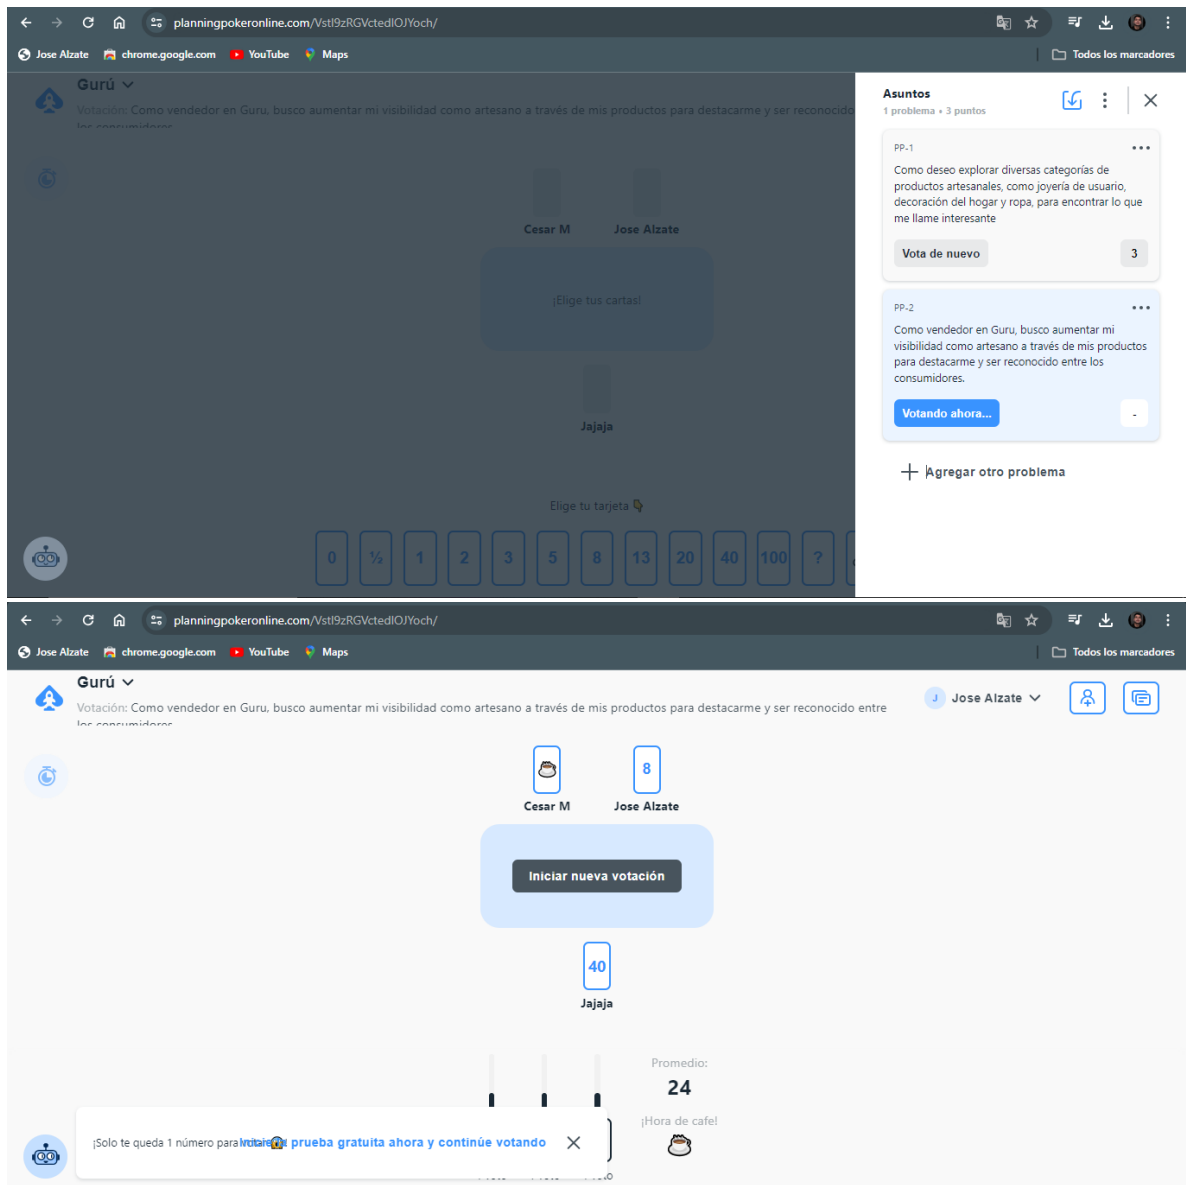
planningpokeronline.com/Vstl9zRGVctedIOJYoch/

Jose Alzate chrome.google.com YouTube Maps Todos los marcadores

Gurú

Votación: Como vendedor en Guru, busco aumentar mi visibilidad como artesano a través de mis productos para destacarme y ser reconocido

Cesar M Jose Alzate

¡Elige tus cartas!

Jajaja

Elige tu tarjeta

0 ½ 1 2 3 5 8 13 20 40 100 ?

Asuntos
1 problema • 3 puntos

PP-1
Como deseo explorar diversas categorías de productos artesanales, como joyería de usuario, decoración del hogar y ropa, para encontrar lo que me llame interesante

Vota de nuevo 3

PP-2
Como vendedor en Guru, busco aumentar mi visibilidad como artesano a través de mis productos para destacarme y ser reconocido entre los consumidores.

Votando ahora... -

Agregar otro problema

planningpokeronline.com/Vstl9zRGVctedIOJYoch/

Jose Alzate chrome.google.com YouTube Maps Todos los marcadores

Gurú

Votación: Como vendedor en Guru, busco aumentar mi visibilidad como artesano a través de mis productos para destacarme y ser reconocido entre

Jose Alzate

8

Cesar M Jose Alzate

Iniciar nueva votación

40

Jajaja

Promedio:
24

¡Hora de café!

¡Solo te queda 1 número para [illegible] prueba gratuita ahora y continúe votando